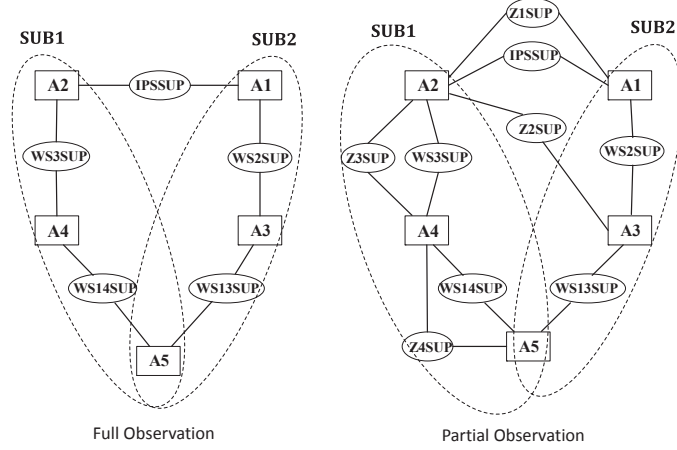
SUB1

SUB2

A2

IPSSUP

A1

WS3SUP

WS2SUP

A4

A3

WS14SUP

WS13SUP

A5

Full Observation

Z1SUP

SUB1

SUB2

IPSSUP

A2

A1

Z2SUP

Z3SUP

WS3SUP

WS2SUP

A4

A3

WS14SUP

WS13SUP

Z4SUP

A5

Partial Observation